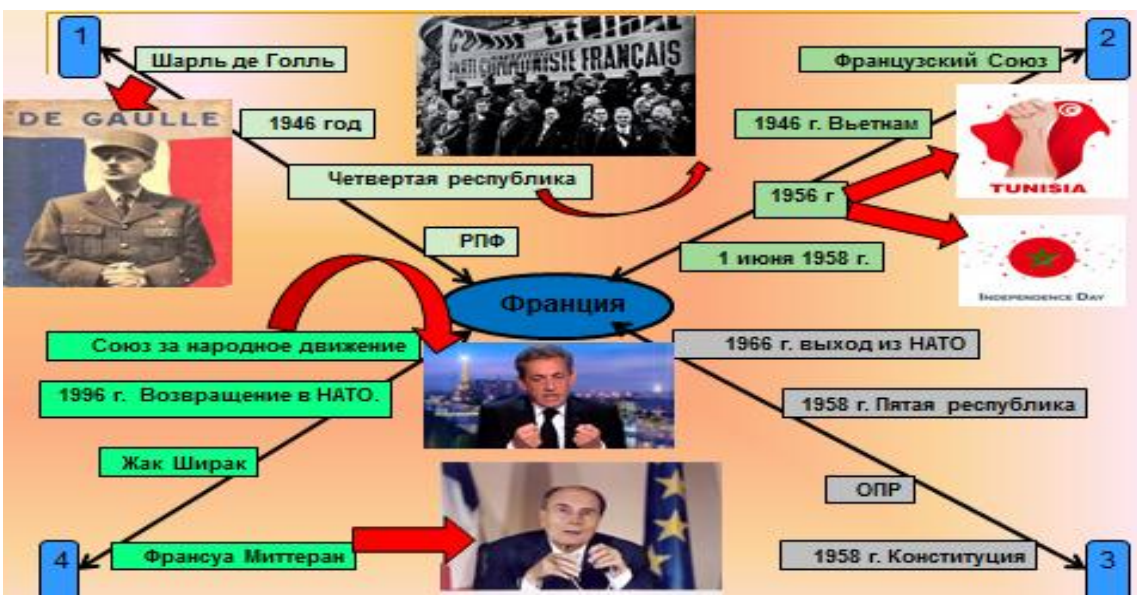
1

Шарль де Голль

DE GAULLE

1946 год

Четвертая республика

РПФ

PARTI COMMUNISTE FRANÇAIS

2

Французский Союз

1946 г. Вьетнам

1956 г

TUNISIA

1 июня 1958 г.

INDEPENDENCE DAY

Франция

Союз за народное движение

1996 г. Возвращение в НАТО.

Жак Ширак

1966 г. выход из НАТО

1958 г. Пятая республика

ОПР

4

Франсуа Миттеран

1958 г. Конституция

3